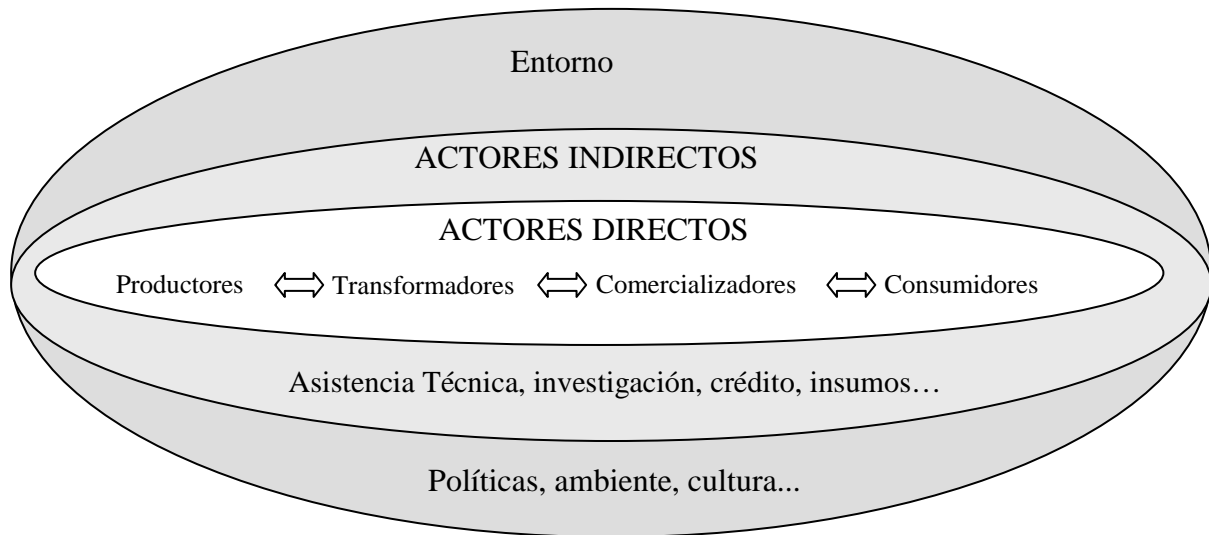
Entorno

ACTORES INDIRECTOS

ACTORES DIRECTOS

Productores $\Longleftrightarrow$ Transformadores $\Longleftrightarrow$ Comercializadores $\Longleftrightarrow$ Consumidores

Asistencia Técnica, investigación, crédito, insumos…

Políticas, ambiente, cultura...